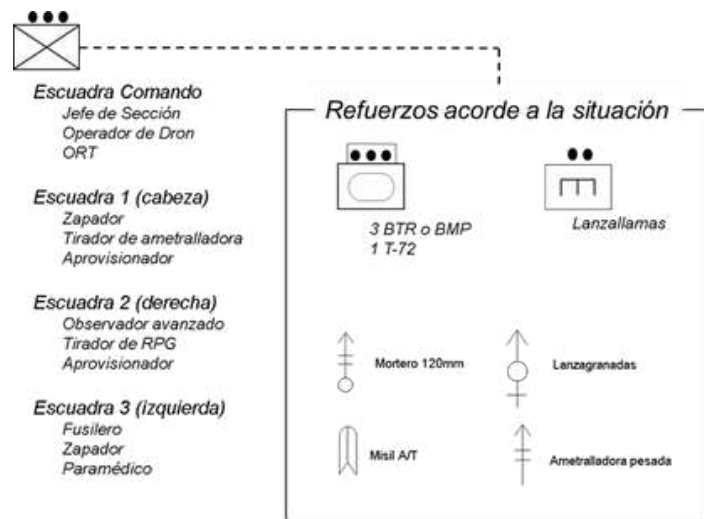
Escuadra Comando
Jefe de Sección
Operador de Dron
ORT

Escuadra 1 (cabeza)
Zapador
Tirador de ametralladora
Aprovisionador

Escuadra 2 (derecha)
Observador avanzado
Tirador de RPG
Aprovisionador

Escuadra 3 (izquierda)
Fusilero
Zapador
Paramédico

Refuerzos acorde a la situación

3 BTR o BMP
1 T-72

Lanzallamas

Mortero 120mm

Lanzagranadas

Misil A/T

Ametralladora pesada